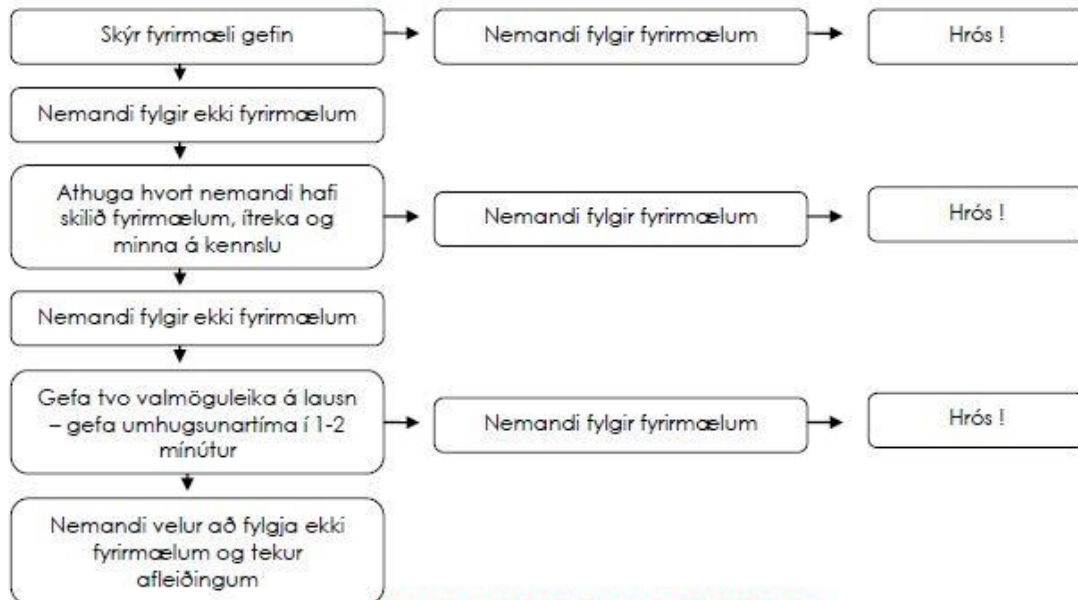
Skýr fyrirmæli gefin

Nemandi fylgir fyrirmælum

Hrós !

Nemandi fylgir ekki fyrirmælum

Athuga hvort nemandi hafi skilið fyrirmælum, ítreka og minna á kennslu

Nemandi fylgir fyrirmælum

Hrós !

Nemandi fylgir ekki fyrirmælum

Gefa tvo valmöguleika á lausn – gefa umhugsunartíma í 1-2 mínútur

Nemandi fylgir fyrirmælum

Hrós !

Nemandi velur að fylgja ekki fyrirmælum og tekur afleiðingum